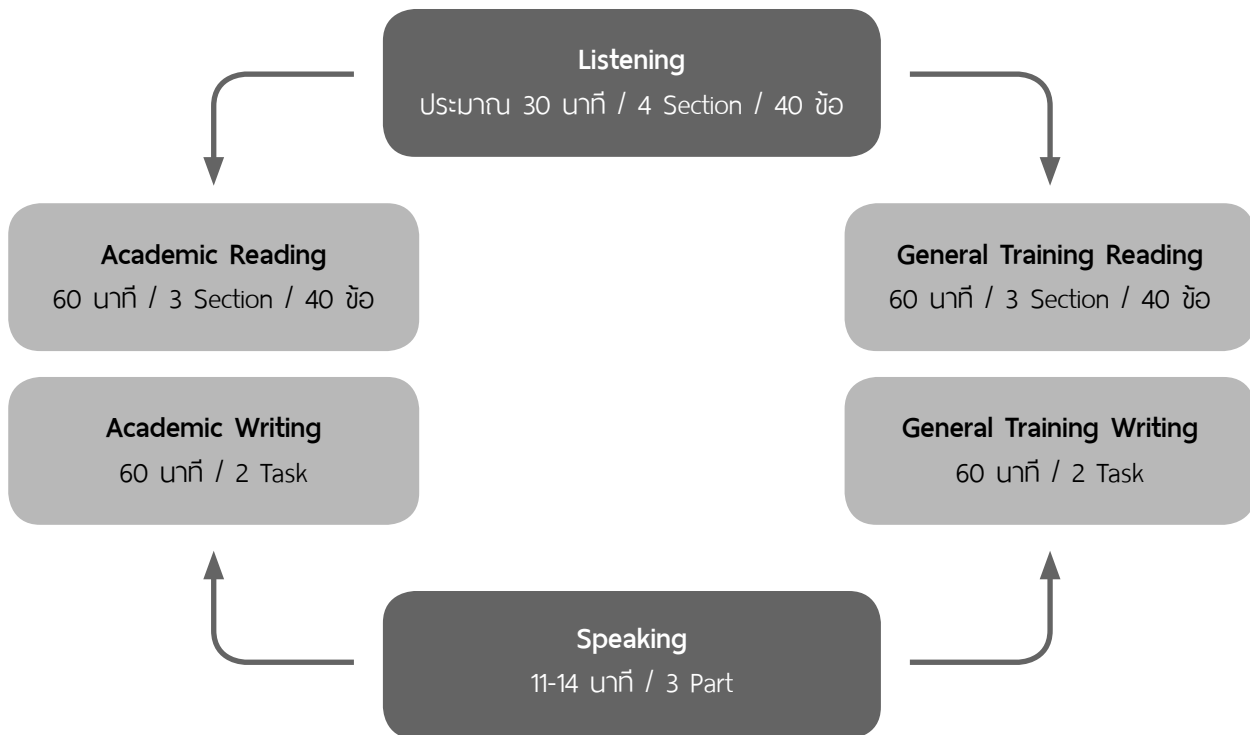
Listening
ประมาณ 30 นาที / 4 Section / 40 ข้อ

Academic Reading
60 นาที / 3 Section / 40 ข้อ

Academic Writing
60 นาที / 2 Task

General Training Reading
60 นาที / 3 Section / 40 ข้อ

General Training Writing
60 นาที / 2 Task

Speaking
11-14 นาที / 3 Part